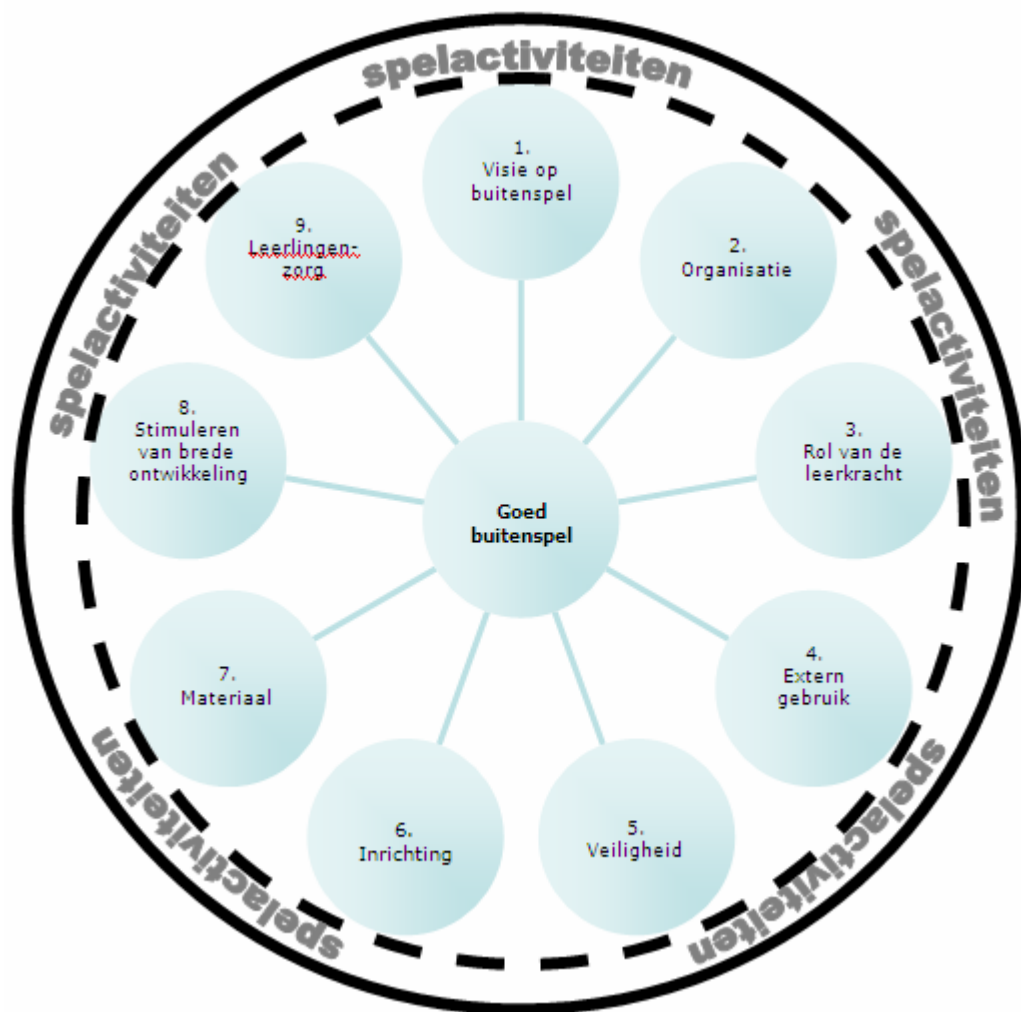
spelactiviteiten

spelactiviteiten

spelactiviteiten

spelactiviteiten

spelactiviteiten

spelactiviteiten

1. Visie op buitenspel

2. Organisatie

3. Rol van de leerkracht

4. Extern gebruik

5. Veiligheid

6. Inrichting

7. Materiaal

8. Stimuleren van brede ontwikkeling

9. Leerlingenzorg

Goed buitenspel